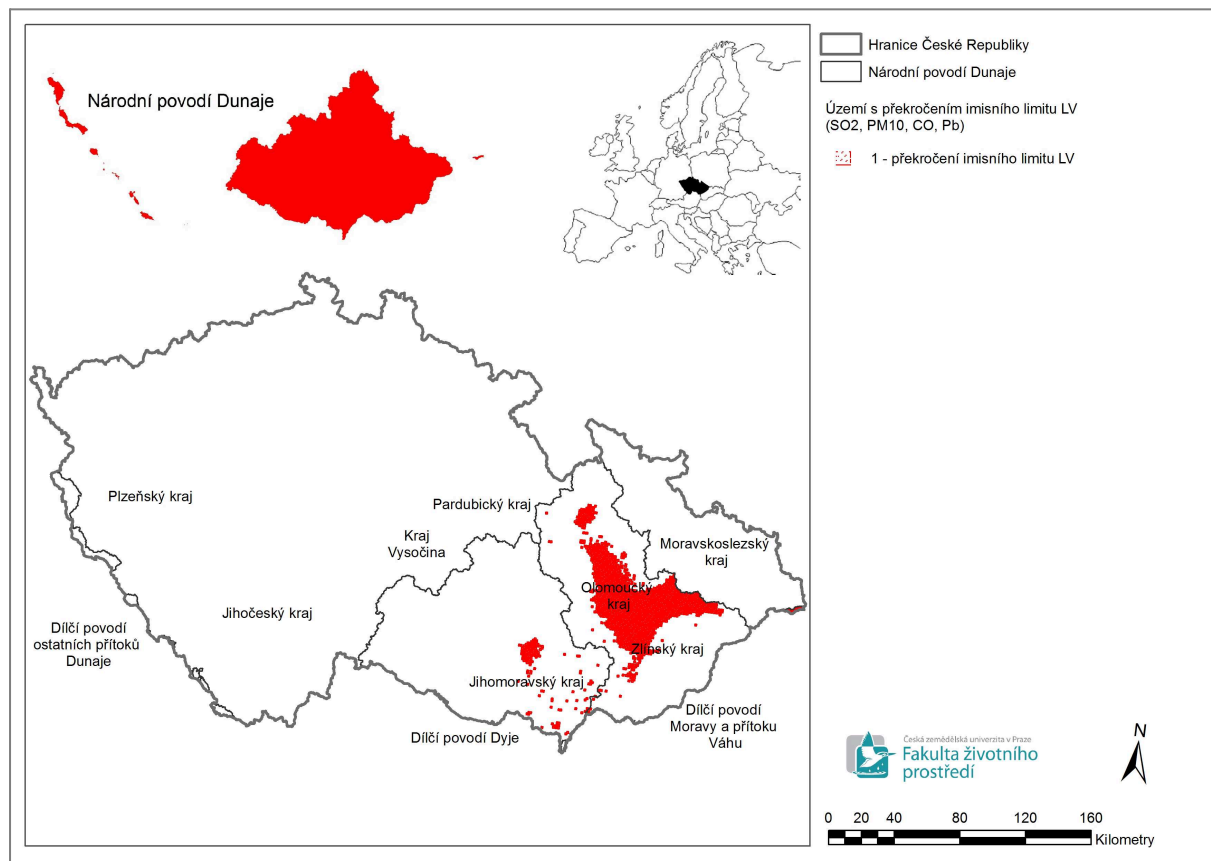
Národní povodí Dunaje

Hranice České Republiky

Národní povodí Dunaje

Území s překročením imisního limitu LV (SO2, PM10, CO, Pb)

1 - překročení imisního limitu LV

Plzeňský kraj

Pardubický kraj

Kraj Vysočina

Moravskoslezský kraj

Olomoucký kraj

Jihočeský kraj

Zlínský kraj

Dílčí povodí ostatních přítoků Dunaje

Jihomoravský kraj

Dílčí povodí Dyje

Dílčí povodí Moravy a přítoku Váhu

Česká zemědělská univerzita v Praze
Fakulta životního prostředí

N

0 20 40 80 120 160
Kilometry